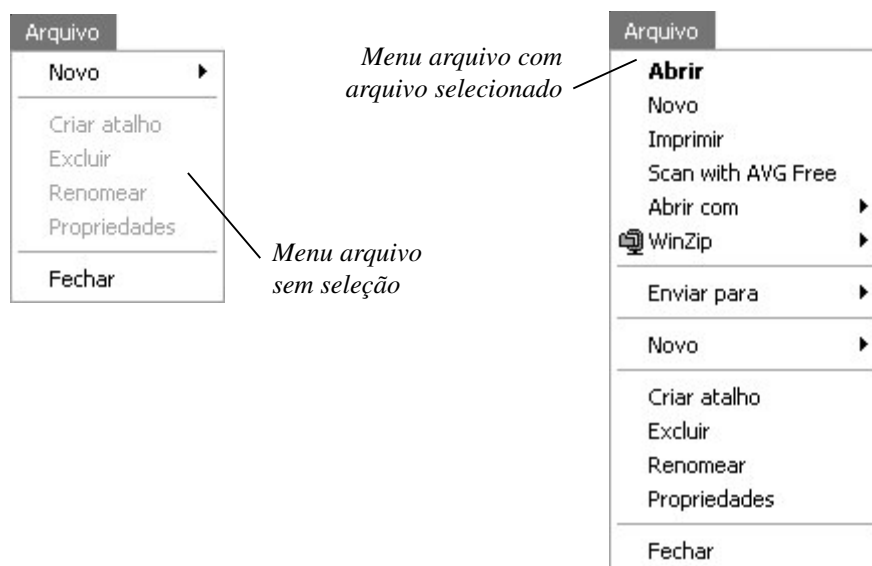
Arquivo
Novo
Criar atalho
Excluir
Renomear
Propriedades
Fechar

Menu arquivo sem seleção

Menu arquivo com arquivo selecionado

Arquivo
**Abrir**
Novo
Imprimir
Scan with AVG Free
Abrir com
WinZip
Enviar para
Novo
Criar atalho
Excluir
Renomear
Propriedades
Fechar